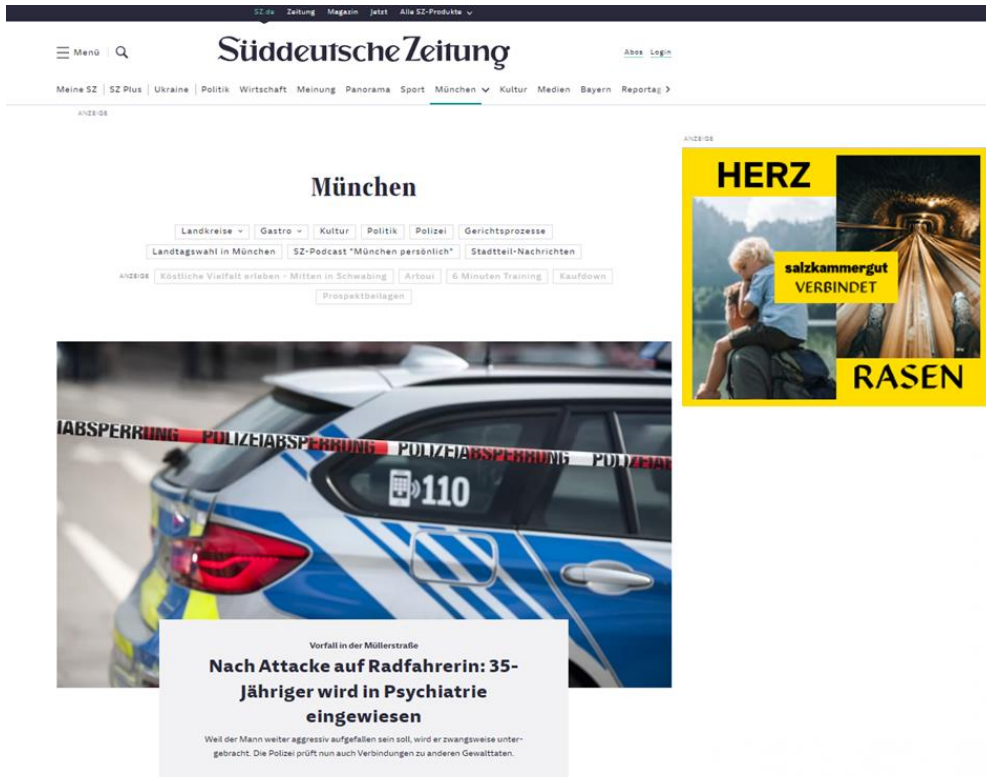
SZ.de Zeitung Magazin Jetzt Alle SZ-Produkte

Menü

Süddeutsche Zeitung

Abos Login

Meine SZ | SZ Plus | Ukraine | Politik Wirtschaft Meinung Panorama Sport München Kultur Medien Bayern Reportag

ANZEIGE

München

Landkreise Gastro Kultur Politik Polizei Gerichtsprozesse

Landtagswahl in München SZ-Podcast "München persönlich" Stadtteil-Nachrichten

ANZEIGE Köstliche Vielfalt erleben - Mitten in Schwabing Artoui 6 Minuten Training Kaufdown

Prospektbeilagen

ANZEIGE

HERZ

salzkammergut VERBINDET

RASEN

ABSPERRUNG POLIZEIABSPERRUNG POLIZEIABSPERRUNG POLIZEI

110

Vorfall in der Müllerstraße

Nach Attacke auf Radfahrerin: 35-Jähriger wird in Psychiatrie eingewiesen

Weil der Mann weiter aggressiv aufgefallen sein soll, wird er zwangsweise untergebracht. Die Polizei prüft nun auch Verbindungen zu anderen Gewalttaten.